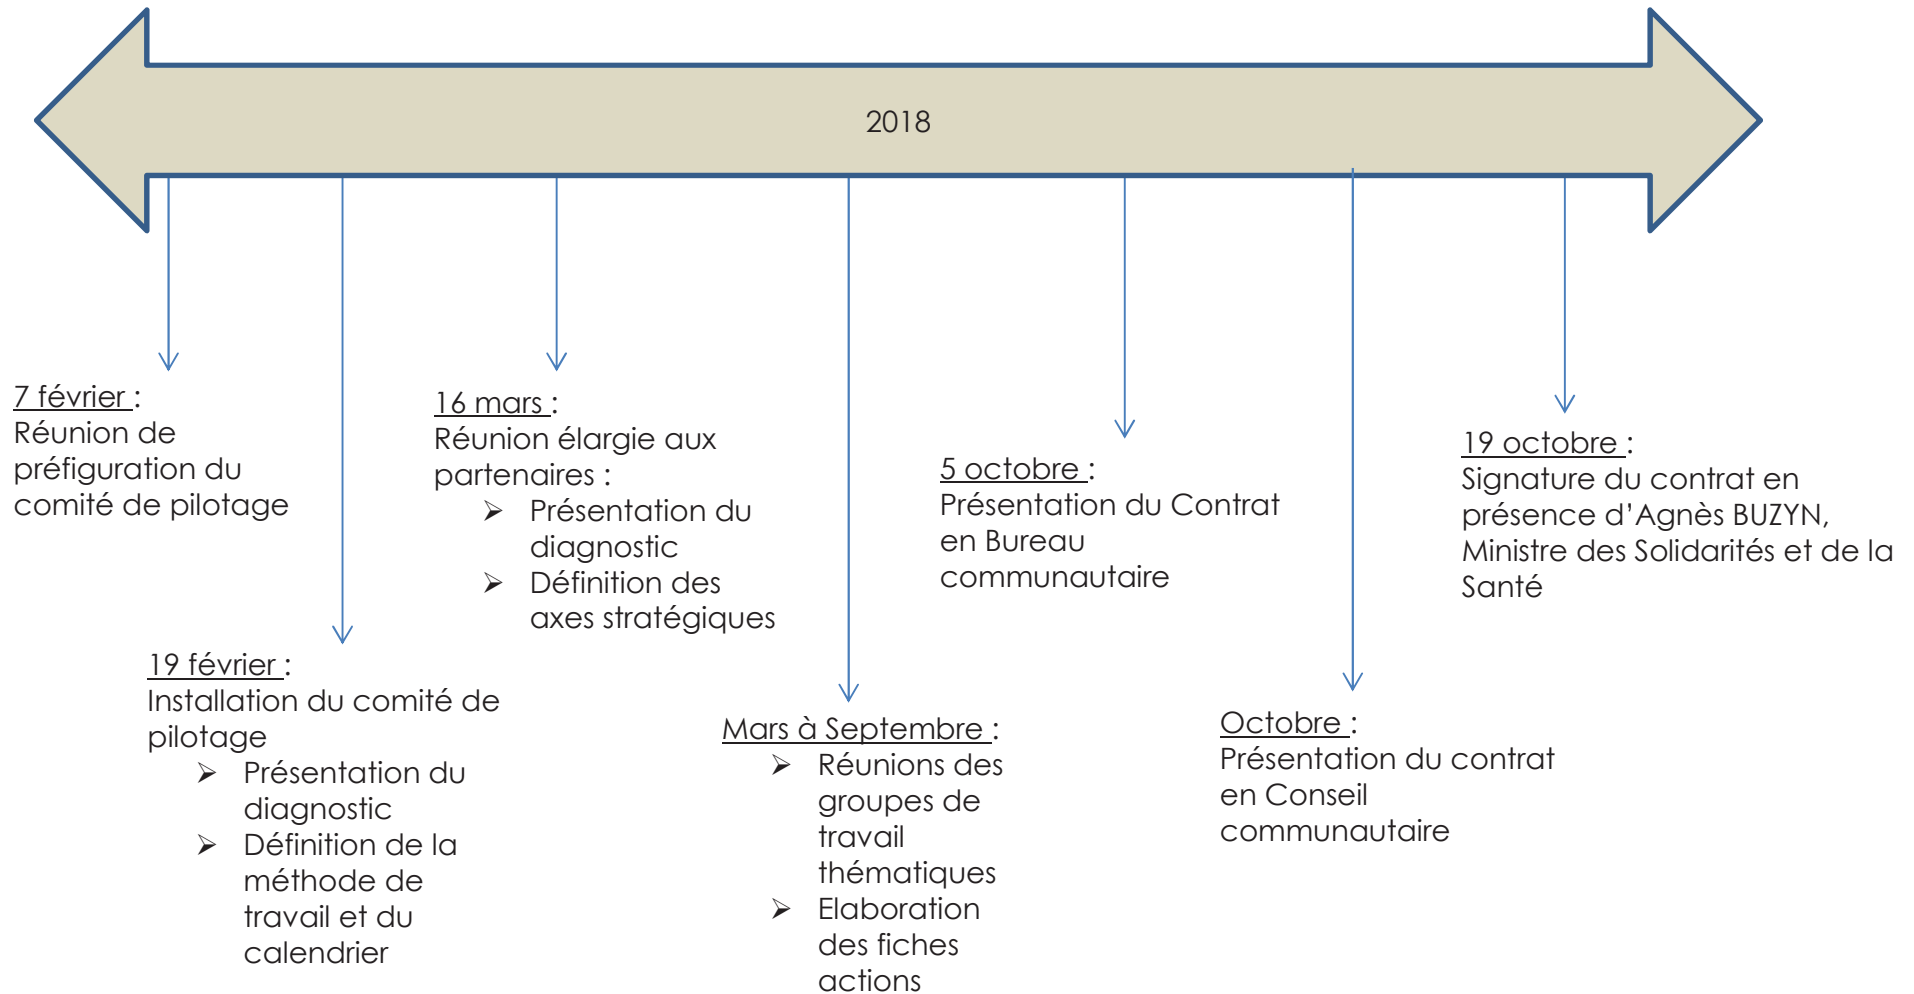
2018

7 février :
Réunion de préfiguration du comité de pilotage

19 février :
Installation du comité de pilotage
➢ Présentation du diagnostic
➢ Définition de la méthode de travail et du calendrier

16 mars :
Réunion élargie aux partenaires :
➢ Présentation du diagnostic
➢ Définition des axes stratégiques

Mars à Septembre :
➢ Réunions des groupes de travail thématiques
➢ Elaboration des fiches actions

5 octobre :
Présentation du Contrat en Bureau communautaire

Octobre :
Présentation du contrat en Conseil communautaire

19 octobre :
Signature du contrat en présence d'Agnès BUZYN, Ministre des Solidarités et de la Santé